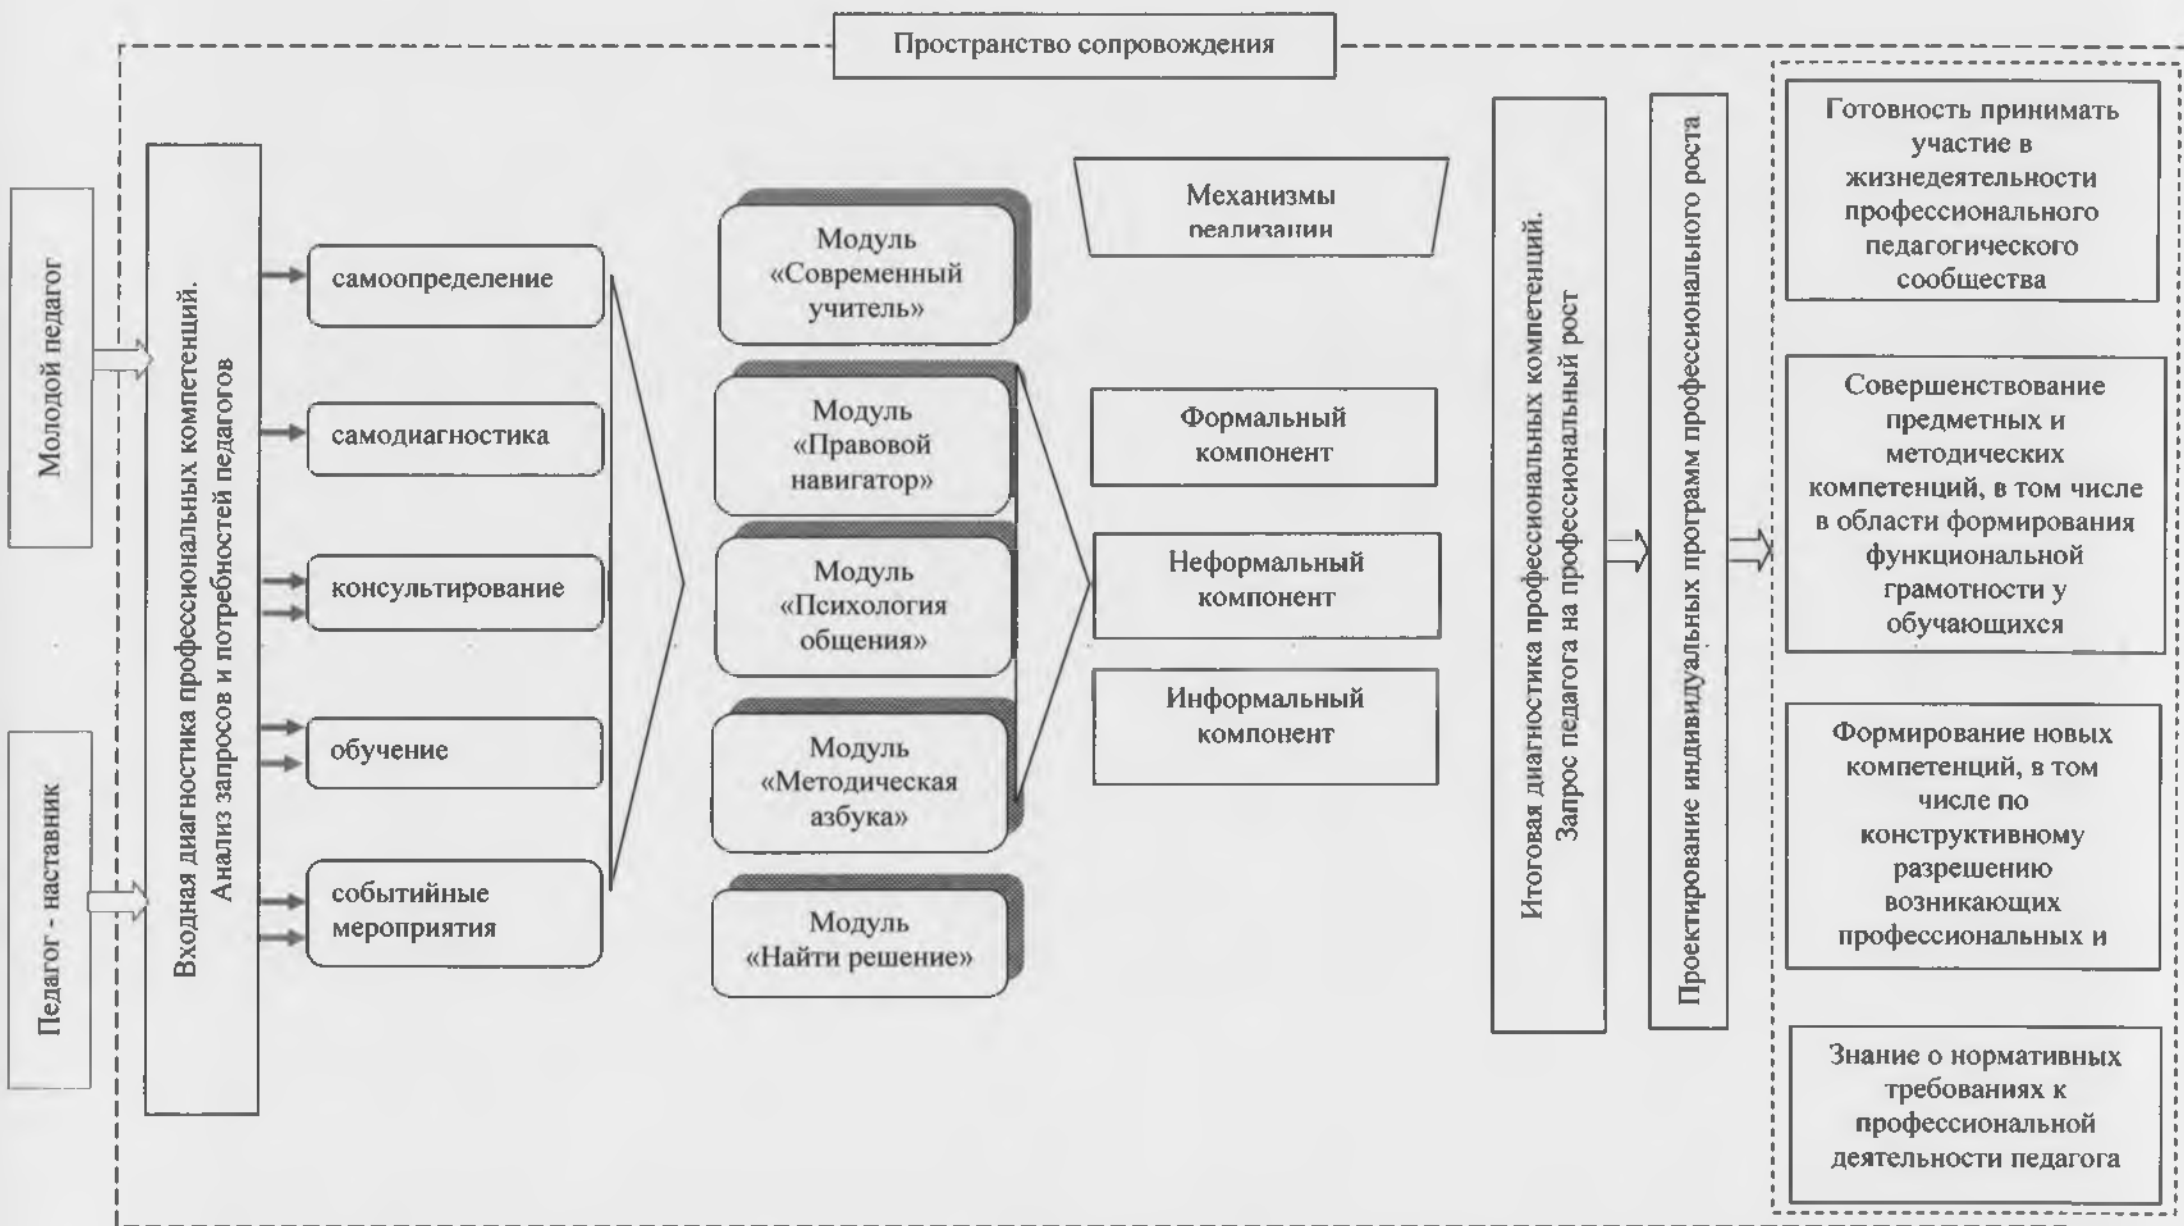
Пространство сопровождения

Молодой педагог

Педагог - наставник

Входная диагностика профессиональных компетенций. Анализ запросов и потребностей педагогов

самоопределение

самодиагностика

консультирование

обучение

событийные мероприятия

Модуль «Современный учитель»

Модуль «Правовой навигатор»

Модуль «Психология общения»

Модуль «Методическая азбука»

Модуль «Найти решение»

Механизмы реализации

Формальный компонент

Неформальный компонент

Информальный компонент

Итоговая диагностика профессиональных компетенций. Запрос педагога на профессиональный рост

Проектирование индивидуальных программ профессионального роста

Готовность принимать участие в жизнедеятельности профессионального педагогического сообщества

Совершенствование предметных и методических компетенций, в том числе в области формирования функциональной грамотности у обучающихся

Формирование новых компетенций, в том числе по конструктивному разрешению возникающих профессиональных и

Знание о нормативных требованиях к профессиональной деятельности педагога